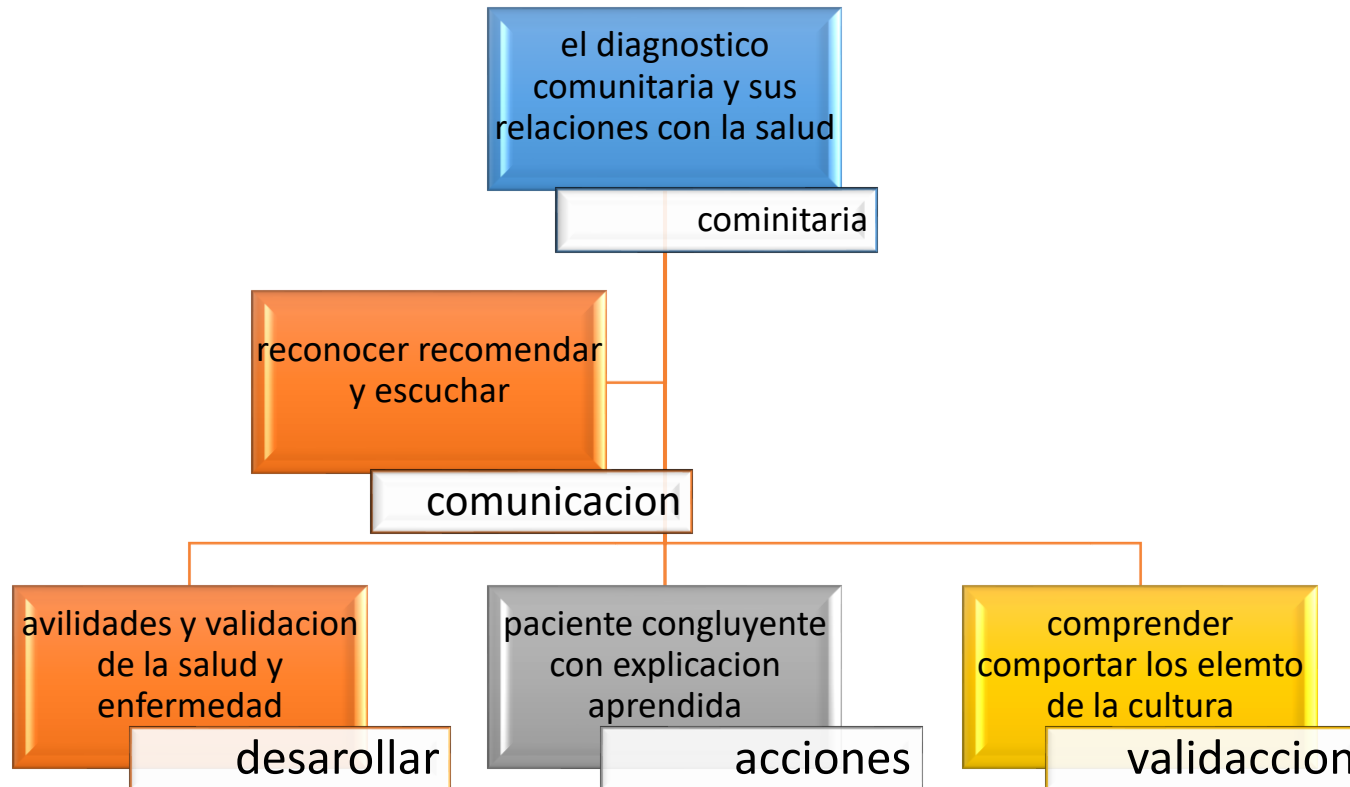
el diagnostico comunitaria y sus relaciones con la salud

cominitaria

reconocer recomendar y escuchar

comunicacion

avilidades y validacion de la salud y enfermedad

desarollar

paciente congluyente con explicacion aprendida

acciones

comprender comportar los elemto de la cultura

validaccion